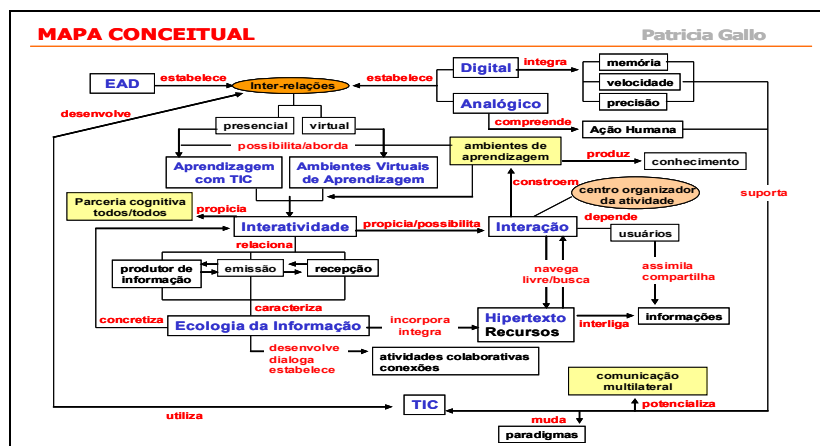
MAPA CONCEITUAL

Patricia Gallo

EAD

estabelece

Inter-relações

estabelece

Digital

integra

memória

velocidade

precisão

Analógico

compreende

Ação Humana

desenvolve

presencial

virtual

possibilita/aborda

ambientes de aprendizagem

produz

conhecimento

Aprendizagem com TIC

Ambientes Virtuais de Aprendizagem

constroem

centro organizador da atividade

suporta

Parceria cognitiva todos/todos

propicia

Interatividade

propicia/possibilita

Interação

depende

usuários

relaciona

produtor de informação

emissão

recepção

navega livre/busca

assimila compartilha

caracteriza

concretiza

Ecologia da Informação

incorpora integra

Hipertexto Recursos

interliga

informações

desenvolve dialoga estabelece

atividades colaborativas conexões

comunicação multilateral

potencializa

utiliza

TIC

muda

paradigmas